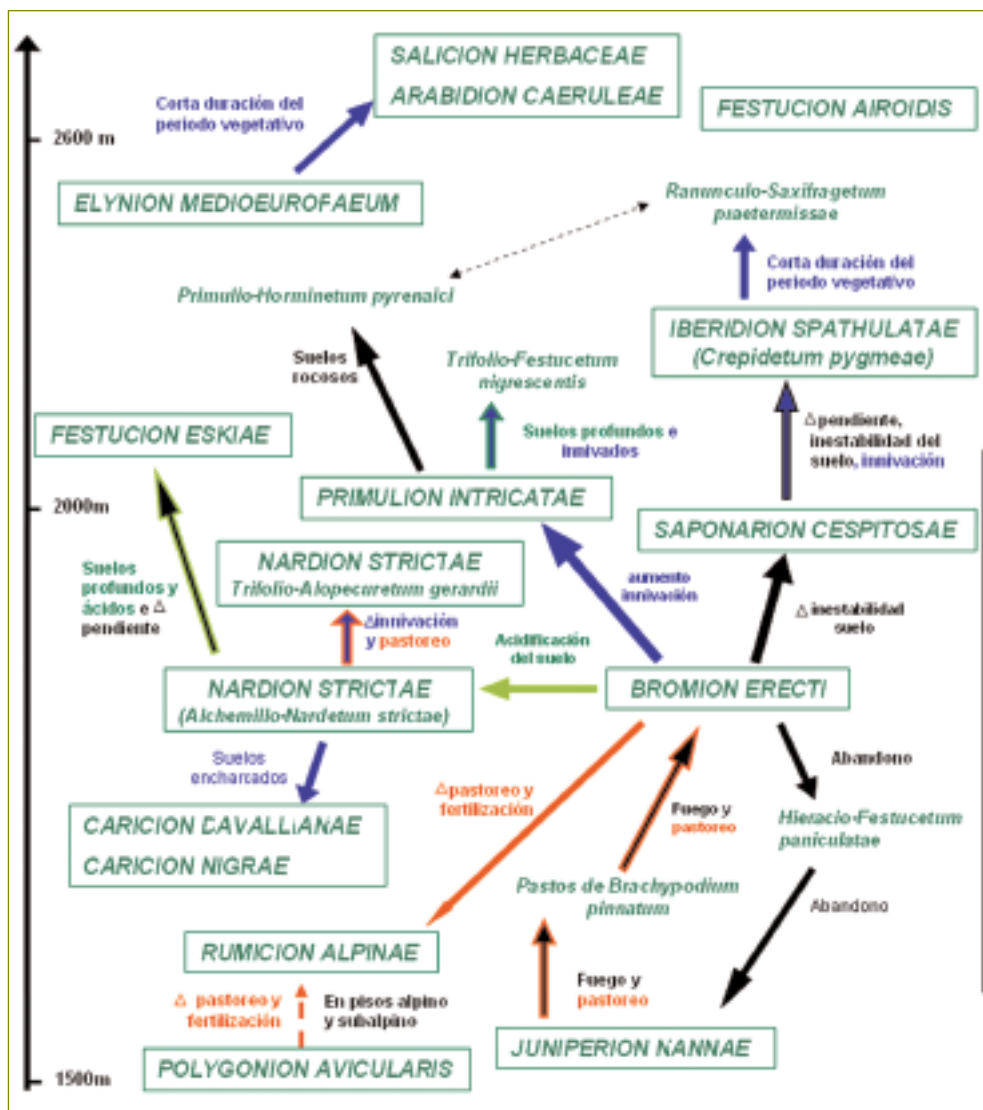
2600 m

2000m

1500m

SALICION HERBACEAE
ARABIDION CAERULEAE

Corta duración del periodo vegetativo

FESTUCION AIROIDIS

ELYNION MEDIOEUROFAEUM

Ranunculo-Saxifragetum praetermissae

Corta duración del periodo vegetativo

Primulo-Horminetum pyrenaici

IBERIDION SPATHULATAE (Crepidetum pygmeae)

Suelos rocosos

Trifolio-Festucetum nigrescentis

Suelos profundos e innivados

FESTUCION ESKIAE

△ pendiente, inestabilidad del suelo, innivación

PRIMULION INTRICATAE

SAPONARION CESPITOSAE

NARDION STRICTAE
Trifolio-Alopecuretum gerardii

Suelos profundos y ácidos e △ pendiente

△innivación y pastoreo

aumento innivación

△ inestabilidad suelo

Acidificación del suelo

NARDION STRICTAE (Alchemillo-Nardetum strictae)

BROMION ERECTI

Suelos encharcados

Abandono

△pastoreo y fertilización

Fuego y pastoreo

Hieracio-Festucetum paniculatae

CARICION DAVALLIANAE
CARICION NIGRAE

Pastos de Brachypodium pinnatum

Abandono

RUMICION ALPINAE

Fuego y pastoreo

△ pastoreo y fertilización

En pisos alpino y subalpino

JUNIPERION NANNAE

POLYGONION AVICULARIS